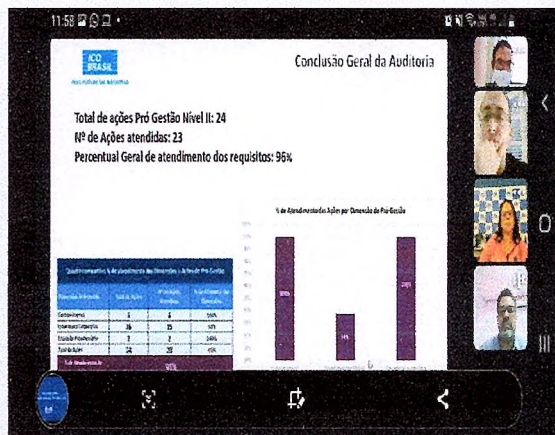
11:58

ICQ BRASIL

Conclusão Geral da Auditoria

Total de ações Pró Gestão Nível II: 24
Nº de Ações atendidas: 23
Percentual Geral de atendimento dos requisitos: 96%

% de Atendimento das Ações por Dimensão do Pró-Gestão

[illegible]

| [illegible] | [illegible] | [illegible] | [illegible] |
|---|---|---|---|
| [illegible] | 5 | 5 | 100% |
| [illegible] | 16 | 15 | 94% |
| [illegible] | 3 | 3 | 100% |
| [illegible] | 24 | 23 | 96% |